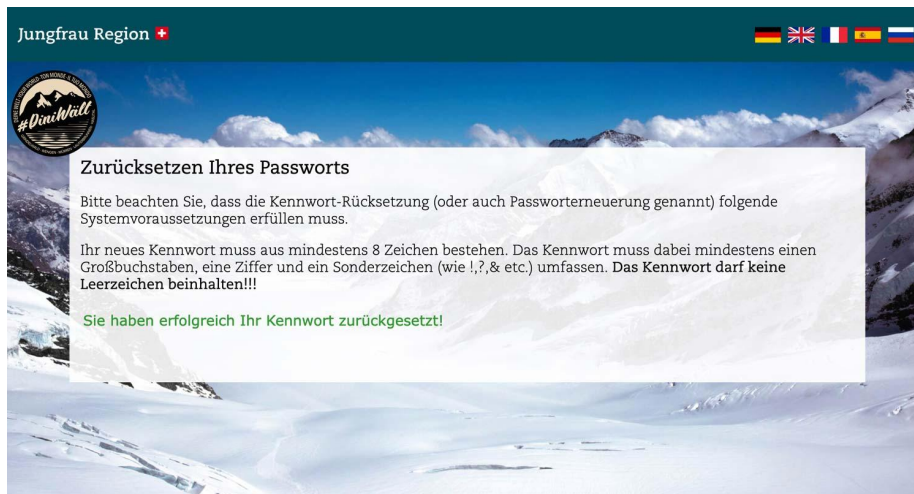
Jungfrau Region

#DiniWält

Zurücksetzen Ihres Passworts

Bitte beachten Sie, dass die Kennwort-Rücksetzung (oder auch Passworterneuerung genannt) folgende Systemvoraussetzungen erfüllen muss.

Ihr neues Kennwort muss aus mindestens 8 Zeichen bestehen. Das Kennwort muss dabei mindestens einen Großbuchstaben, eine Ziffer und ein Sonderzeichen (wie !,?,& etc.) umfassen. **Das Kennwort darf keine Leerzeichen beinhalten!!!**

Sie haben erfolgreich Ihr Kennwort zurückgesetzt!